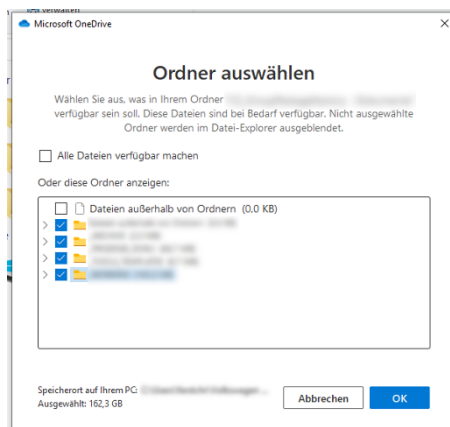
Microsoft OneDrive

Ordner auswählen

Wählen Sie aus, was in Ihrem Ordner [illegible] verfügbar sein soll. Diese Dateien sind bei Bedarf verfügbar. Nicht ausgewählte Ordner werden im Datei-Explorer ausgeblendet.

Alle Dateien verfügbar machen

Oder diese Ordner anzeigen:

Dateien außerhalb von Ordnern (0,0 KB)
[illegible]
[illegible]
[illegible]
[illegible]
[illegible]

Speicherort auf Ihrem PC: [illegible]
Ausgewählt: 162,3 GB

Abbrechen
OK